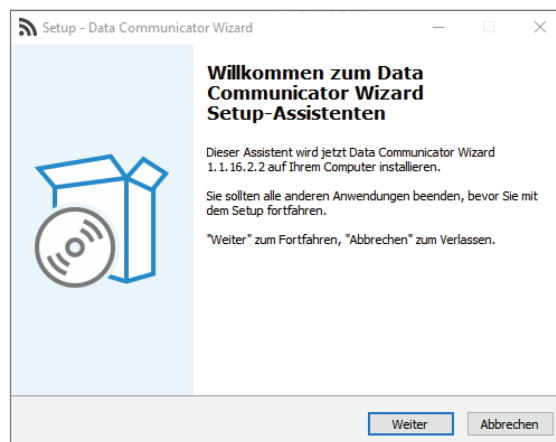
Setup - Data Communicator Wizard

Willkommen zum Data Communicator Wizard Setup-Assistenten

Dieser Assistent wird jetzt Data Communicator Wizard 1.1.16.2.2 auf Ihrem Computer installieren.

Sie sollten alle anderen Anwendungen beenden, bevor Sie mit dem Setup fortfahren.

"Weiter" zum Fortfahren, "Abbrechen" zum Verlassen.

Weiter

Abbrechen